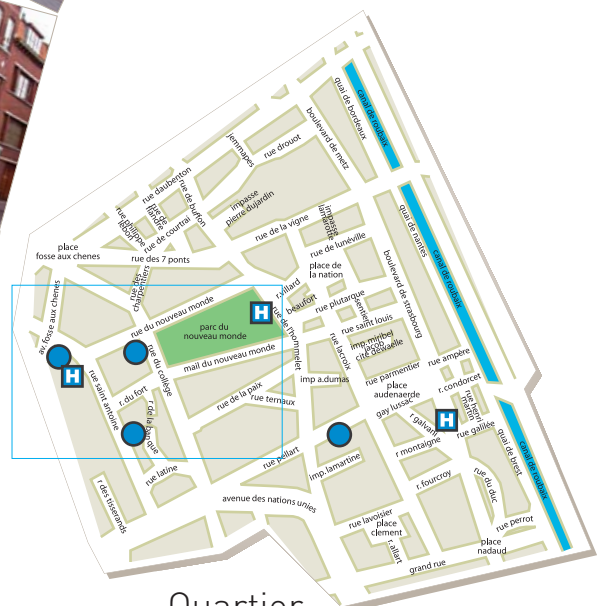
canal de roubaix
quai de bordeaux
boulevard de metz
jemmapes
rue drouot
rue daubenton
rue de buffon
rue de lamarck
rue de courtrai
rue philippe lebon
impasse pierre dujardin
rue de la vigne
impasse lamartine
rue de lunéville
quai de nantes
canal de roubaix
place fosse aux chenes
rue des 7 ponts
rue des charpentiers
place de la nation
boulevard de strasbourg
av fosse aux chenes
rue du nouveau monde
H
parc du nouveau monde
rue de l'hommelet
rue beaufort
rue villard
rue plutarque
rue saint louis
imp. mirabeau
cité devaelle
rue du collège
mail du nouveau monde
rue lacroix
rue jacob
rue parmentier
rue ampère
H
rue saint antoine
r. du fort
r. de la prudence
rue de la paix
rue ternaux
imp a.dumas
place audenaerde
gay lussac
r. condorcet
r. galvani
rue henri martin
H
r. montaigne
rue galilée
canal de roubaix
quai de brest
rue pellart
imp. lamartine
rue latine
r. des tisserands
avenue des nations unies
r. fourcroy
rue du duc
rue lavoisier
place clement
rue allart
rue perrot
place nadaud
grand rue
Quartier